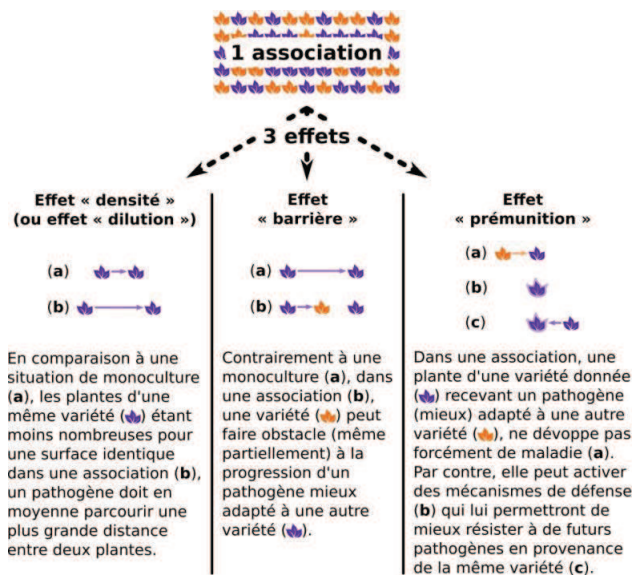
1 association

3 effets

Effet « densité » (ou effet « dilution »)

(a)

(b)

En comparaison à une situation de monoculture (a), les plantes d'une même variété () étant moins nombreuses pour une surface identique dans une association (b), un pathogène doit en moyenne parcourir une plus grande distance entre deux plantes.

Effet « barrière »

(a)

(b)

Contrairement à une monoculture (a), dans une association (b), une variété () peut faire obstacle (même partiellement) à la progression d'un pathogène mieux adapté à une autre variété ().

Effet « prémunition »

(a)

(b)

(c)

Dans une association, une plante d'une variété donnée () recevant un pathogène (mieux) adapté à une autre variété (), ne dévoppe pas forcément de maladie (a). Par contre, elle peut activer des mécanismes de défense (b) qui lui permettront de mieux résister à de futurs pathogènes en provenance de la même variété (c).